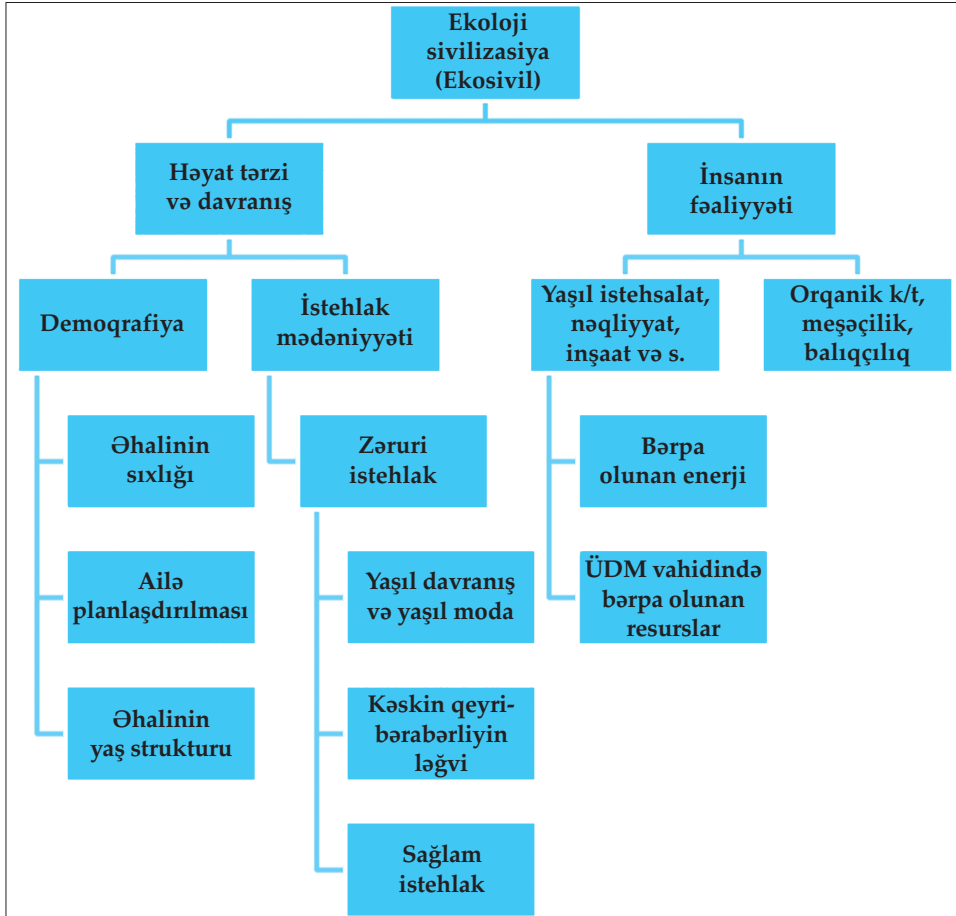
Ekoloji sivilizasiya (Ekosivil)

Həyat tərzi və davranış

İnsanın fəaliyyəti

Demoqrafiya

İstehlak mədəniyyəti

Yaşıl istehsalat, nəqliyyat, inşaat və s.

Orqanik k/t, meşəçilik, balıqçılıq

Əhalinin sıxlığı

Ailə planlaşdırılması

Əhalinin yaş strukturu

Zəruri istehlak

Yaşıl davranış və yaşıl moda

Kəskin qeyri-bərabərliyin ləğvi

Sağlam istehlak

Bərpa olunan enerji

ÜDM vahidində bərpa olunan resurslar